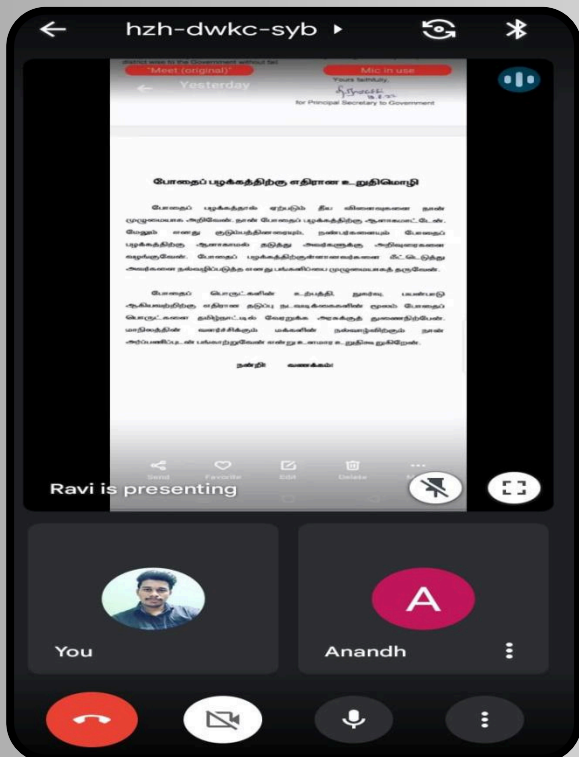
hzh-dwkc-syb ▸

"Meet (original)"

Mic in use

Yesterday

Yours faithfully,

for Principal Secretary to Government

போதைப் பழக்கத்திற்கு எதிரான உறுதிமொழி

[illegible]

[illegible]

நன்றி வணக்கம்

Send

Favorite

Edit

Delete

Ravi is presenting

You

A

Anandh